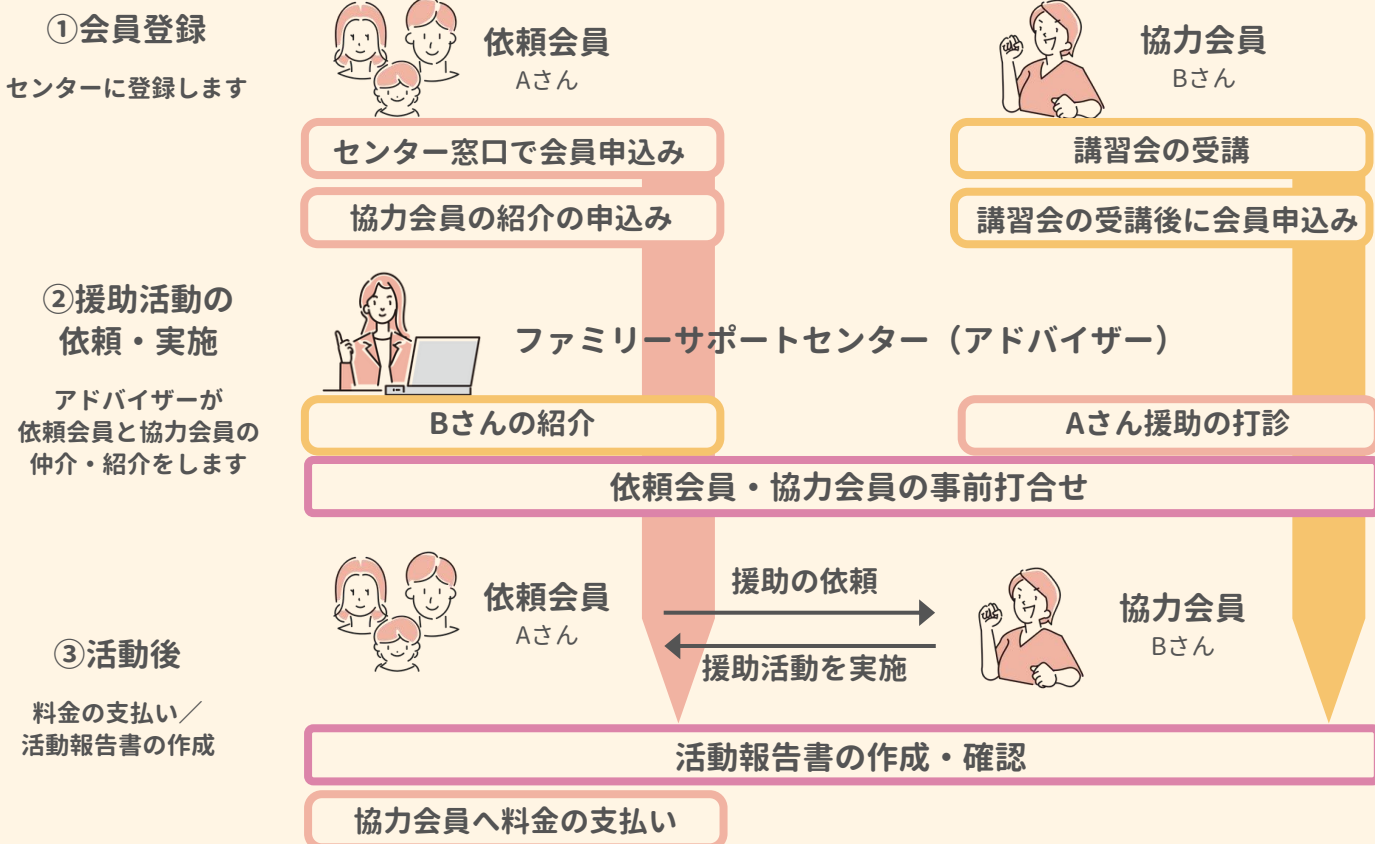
①会員登録

センターに登録します

依頼会員
Aさん

協力会員
Bさん

センター窓口で会員申込み

講習会の受講

協力会員の紹介の申込み

講習会の受講後に会員申込み

②援助活動の依頼・実施

アドバイザーが依頼会員と協力会員の仲介・紹介をします

ファミリーサポートセンター（アドバイザー）

Bさんの紹介

Aさん援助の打診

依頼会員・協力会員の事前打合せ

③活動後

料金の支払い／活動報告書の作成

依頼会員
Aさん

援助の依頼

援助活動を実施

協力会員
Bさん

活動報告書の作成・確認

協力会員へ料金の支払い